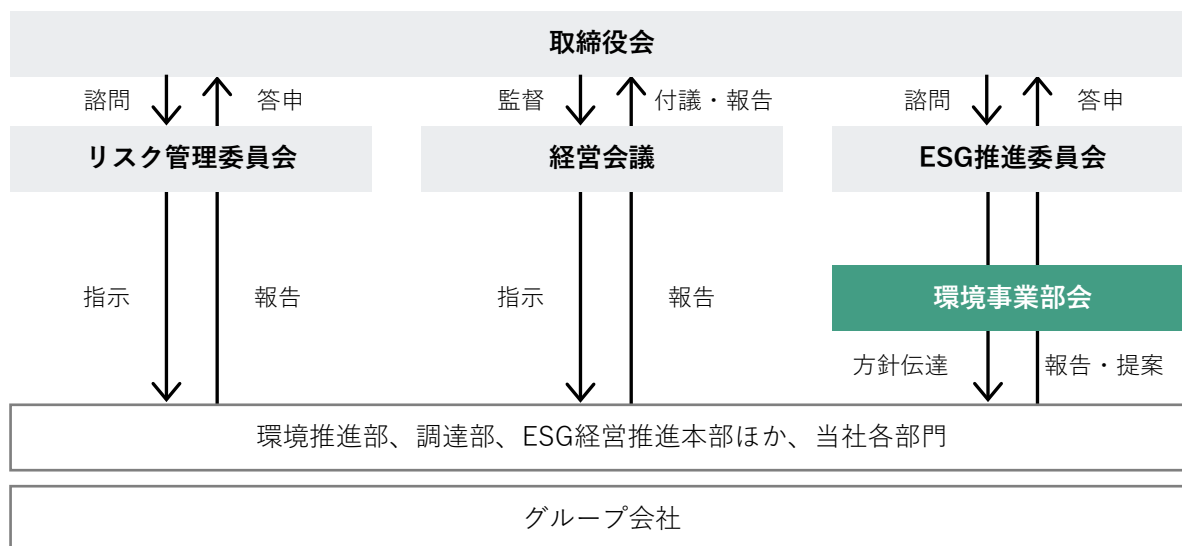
取締役会

諮問 答申

監督 付議・報告

諮問 答申

リスク管理委員会

経営会議

ESG推進委員会

指示 報告

指示 報告

環境事業部会

方針伝達 報告・提案

環境推進部、調達部、ESG経営推進本部ほか、当社各部門

グループ会社